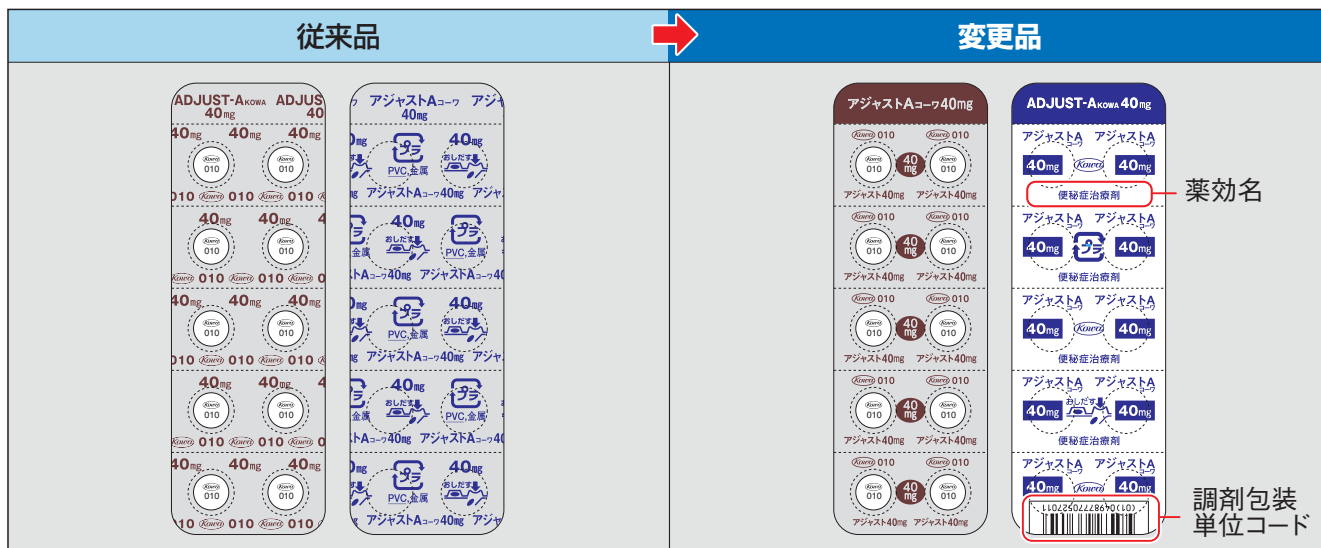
従来品

ADJUST-A KOWA ADJUS
40mg
40mg 40mg 40mg
Kowa 010 Kowa 010
010 Kowa 010 Kowa 010
40mg 40mg
Kowa 010 Kowa 010
Kowa 010 Kowa 010 Kowa
40mg 40mg
Kowa 010 Kowa 010
Kowa 010 Kowa 010 Kowa
40mg 40mg
Kowa 010 Kowa 010
Kowa 010 Kowa 010 Kowa
40mg 40mg 40mg
Kowa 010 Kowa 010
010 Kowa 010 Kowa 010

アジャストAコーワ アジャ
40mg
40mg
プラ PVC,金属
おしだす
アジャストAコーワ40mg アジャ
40mg
おしだす
プラ PVC,金属
ストAコーワ40mg アジャストAコーワ40
プラ PVC,金属
40mg
おしだす
アジャストAコーワ40mg
40mg
おしだす
プラ PVC,金属
アジャストAコーワ40mg
プラ PVC,金属
40mg
おしだす
アジャストAコーワ40mg アジャ

変更品

アジャストAコーワ40mg
Kowa 010 Kowa 010
010 40mg 010
アジャスト40mg アジャスト40mg
Kowa 010 Kowa 010
010 40mg 010
アジャスト40mg アジャスト40mg
Kowa 010 Kowa 010
010 40mg 010
アジャスト40mg アジャスト40mg
Kowa 010 Kowa 010
010 40mg 010
アジャスト40mg アジャスト40mg
Kowa 010 Kowa 010
010 40mg 010
アジャスト40mg アジャスト40mg

ADJUST-A KOWA 40mg
アジャストA アジャストA
40mg Kowa 40mg
便秘症治療剤
アジャストA アジャストA
40mg プラ 40mg
便秘症治療剤
アジャストA アジャストA
40mg Kowa 40mg
便秘症治療剤
アジャストA アジャストA
40mg おしだす 40mg
便秘症治療剤
アジャストA アジャストA
40mg Kowa 40mg
(01)04987770527011

薬効名
調剤包装
単位コード